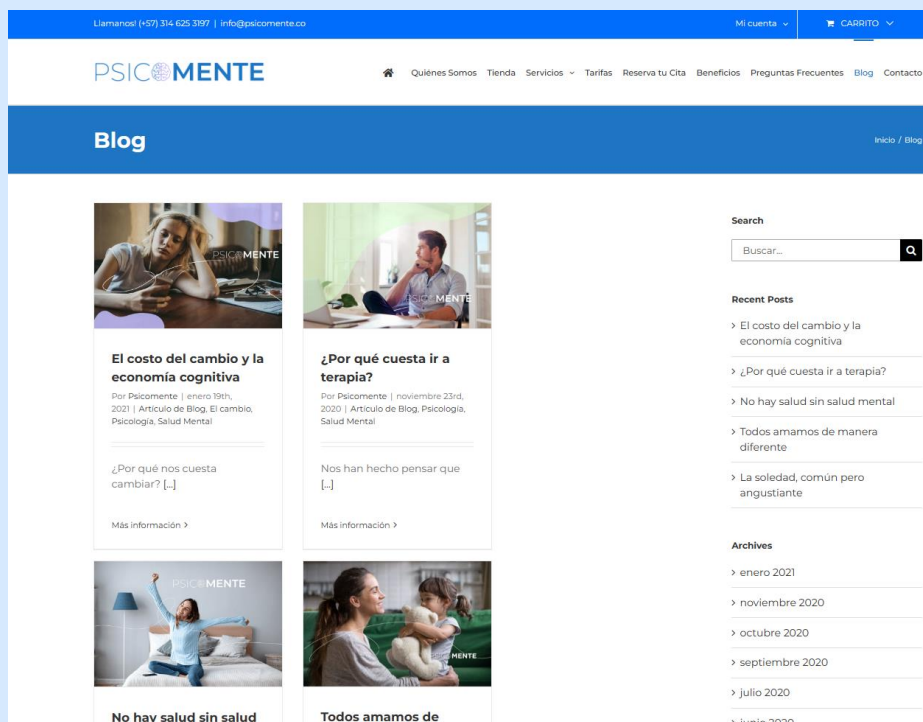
Llamanos! (+57) 314 625 3197 | info@psicomente.co

Mi cuenta ⌄

CARRITO ⌄

PSICOMENTE

Quiénes Somos Tienda Servicios ⌄ Tarifas Reserva tu Cita Beneficios Preguntas Frecuentes Blog Contacto

Blog

Inicio / Blog

PSICOMENTE

El costo del cambio y la economía cognitiva

Por Psicomente | enero 19th, 2021 | Artículo de Blog, El cambio, Psicología, Salud Mental

¿Por qué nos cuesta cambiar? [...]

Más información >

PSICOMENTE

¿Por qué cuesta ir a terapia?

Por Psicomente | noviembre 23rd, 2020 | Artículo de Blog, Psicología, Salud Mental

Nos han hecho pensar que [...]

Más información >

PSICOMENTE

No hay salud sin salud

PSICOMENTE

Todos amamos de

Search

Buscar...

Recent Posts

> El costo del cambio y la economía cognitiva

> ¿Por qué cuesta ir a terapia?

> No hay salud sin salud mental

> Todos amamos de manera diferente

> La soledad, común pero angustiante

Archives

> enero 2021

> noviembre 2020

> octubre 2020

> septiembre 2020

> julio 2020

> junio 2020